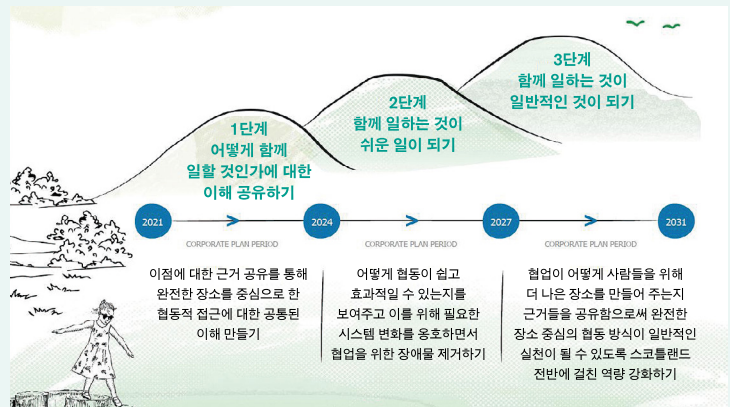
3단계
함께 일하는 것이
일반적인 것이 되기

2단계
함께 일하는 것이
쉬운 일이 되기

1단계
어떻게 함께
일할 것인가에 대한
이해 공유하기

2021

2024

2027

2031

CORPORATE PLAN PERIOD

CORPORATE PLAN PERIOD

CORPORATE PLAN PERIOD

이점에 대한 근거 공유를 통해 완전한 장소를 중심으로 한 협동적 접근에 대한 공통된 이해 만들기

어떻게 협동이 쉽고 효과적일 수 있는지를 보여주고 이를 위해 필요한 시스템 변화를 옹호하면서 협업을 위한 장애물 제거하기

협업이 어떻게 사람들을 위해 더 나은 장소를 만들어 주는지 근거들을 공유함으로써 완전한 장소 중심의 협동 방식이 일반적인 실천이 될 수 있도록 스코틀랜드 전반에 걸친 역량 강화하기